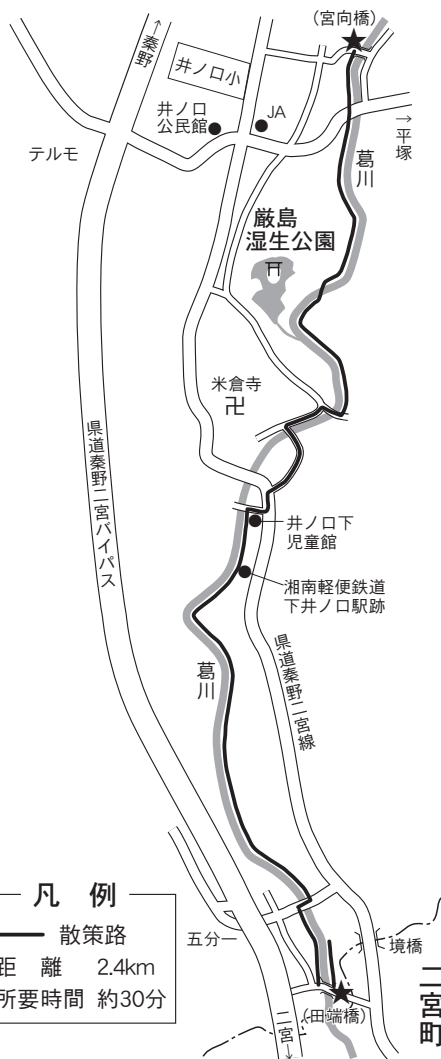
(宮向橋)
↑秦野
井ノ口小
井ノ口公民館
JA
テルモ
→平塚
葛川
厳島湿生公園
米倉寺
卍
県道秦野二宮バイパス
井ノ口下児童館
湘南軽便鉄道下井ノ口駅跡
県道秦野二宮線
葛川
凡例
散策路
距離 2.4km
所要時間 約30分
五分一
境橋
(田端橋)
二宮↓
二宮町